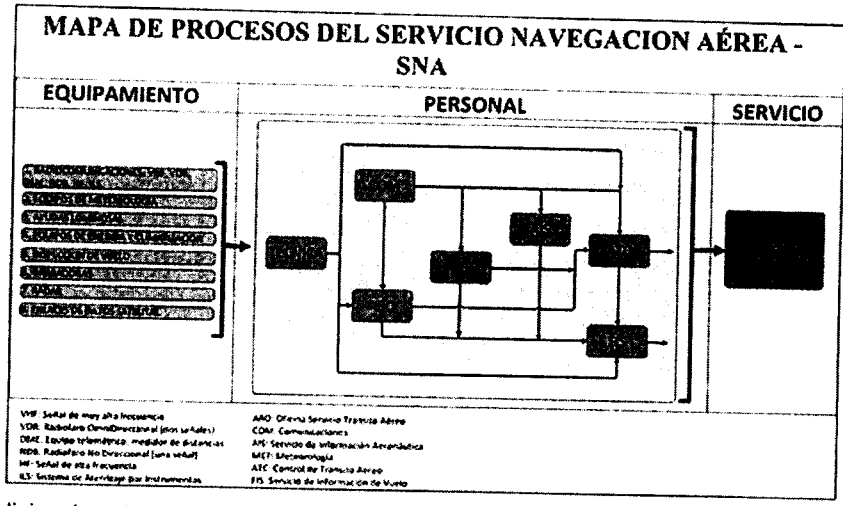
MAPA DE PROCESOS DEL SERVICIO NAVEGACION AÉREA - SNA

EQUIPAMIENTO

PERSONAL

SERVICIO

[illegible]

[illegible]

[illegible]

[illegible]

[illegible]

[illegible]

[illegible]

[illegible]

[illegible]

VHF: Señal de muy alta frecuencia
VOR: Radiofaro OmniDireccional (mas señales)
DME: Equipo telemétrico, medidor de distancias
NDB: Radiofaro No Direccional (una señal)
HF: Señal de alta frecuencia
ILS: Sistema de Aterrizaje por Instrumentos

ARO: Oficina Servicio Transito Aéreo
COM: Comunicaciones
AIS: Servicio de Información Aeronáutica
MET: Meteorología
ATC: Control de Transito Aéreo
FIS: Servicio de Información de Vuelo